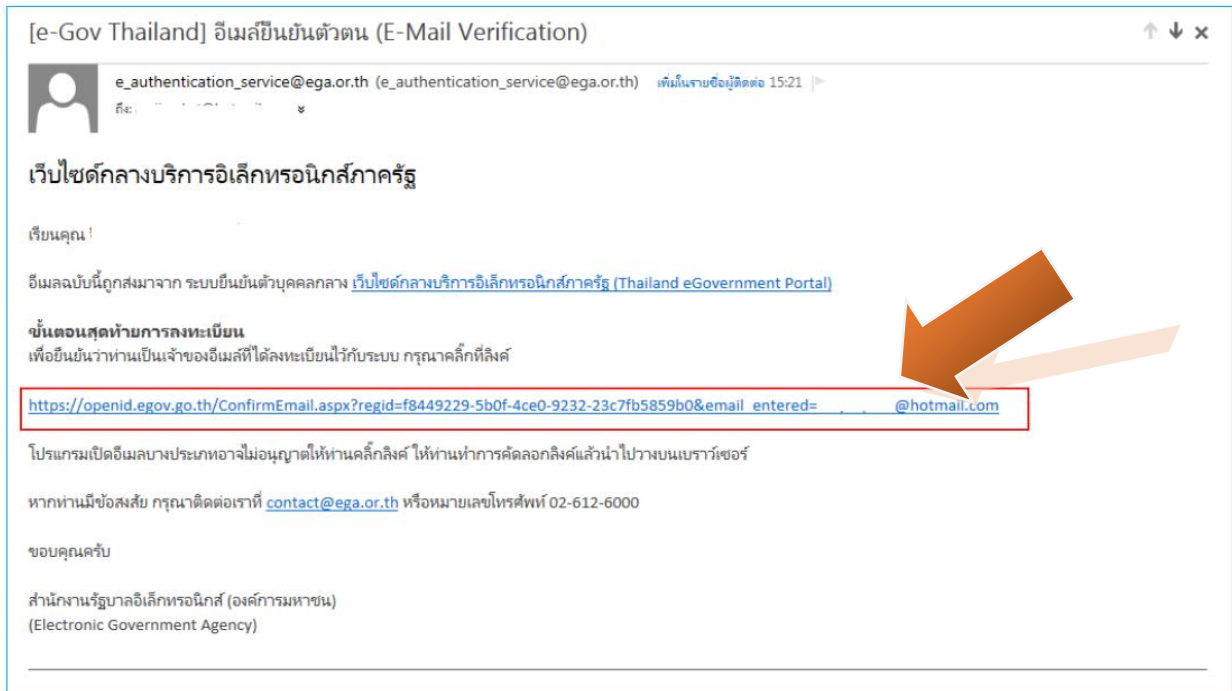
[e-Gov Thailand] อีเมล์ยืนยันตัวตน (E-Mail Verification)

e_authentication_service@ega.or.th (e_authentication_service@ega.or.th) เพิ่มในรายชื่อผู้ติดต่อ 15:21
ถึง: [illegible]

เว็บไซต์กลางบริการอิเล็กทรอนิกส์ภาครัฐ

เรียนคุณ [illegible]

อีเมลฉบับนี้ถูกส่งมาจาก ระบบยืนยันตัวบุคคลกลาง เว็บไซต์กลางบริการอิเล็กทรอนิกส์ภาครัฐ (Thailand eGovernment Portal)

ขั้นตอนสุดท้ายการลงทะเบียน
เพื่อยืนยันว่าท่านเป็นเจ้าของอีเมล์ที่ได้ลงทะเบียนไว้กับระบบ กรุณาคลิ๊กที่ลิงค์

https://openid.egov.go.th/ConfirmEmail.aspx?regid=f8449229-5b0f-4ce0-9232-23c7fb5859b0&email_entered=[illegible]@hotmail.com

โปรแกรมเปิดอีเมลบางประเภทอาจไม่อนุญาตให้ท่านคลิ๊กลิงค์ ให้ท่านทำการคัดลอกลิงค์แล้วนำไปวางบนเบราว์เซอร์

หากท่านมีข้อสงสัย กรุณาติดต่อเราที่ contact@ega.or.th หรือหมายเลขโทรศัพท์ 02-612-6000

ขอบคุณครับ

สำนักงานรัฐบาลอิเล็กทรอนิกส์ (องค์การมหาชน)
(Electronic Government Agency)